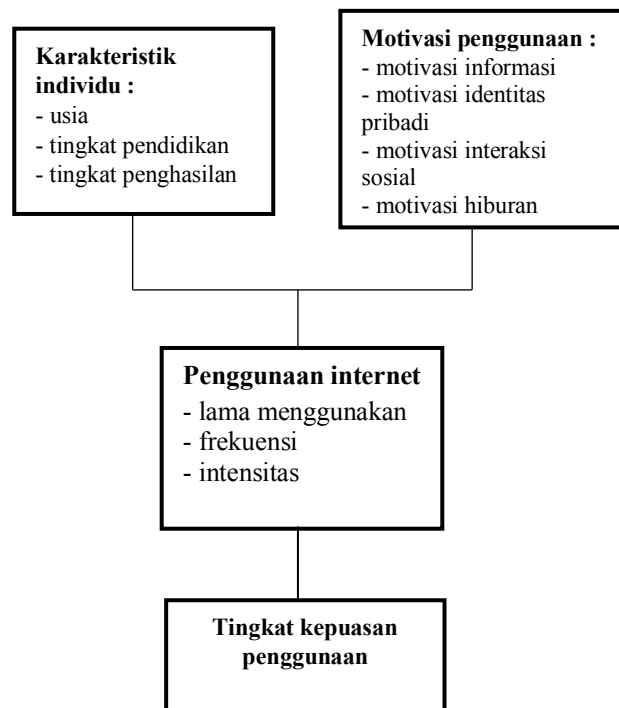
**Karakteristik individu :**
- usia
- tingkat pendidikan
- tingkat penghasilan

**Motivasi penggunaan :**
- motivasi informasi
- motivasi identitas pribadi
- motivasi interaksi sosial
- motivasi hiburan

**Penggunaan internet**
- lama menggunakan
- frekuensi
- intensitas

**Tingkat kepuasan penggunaan**